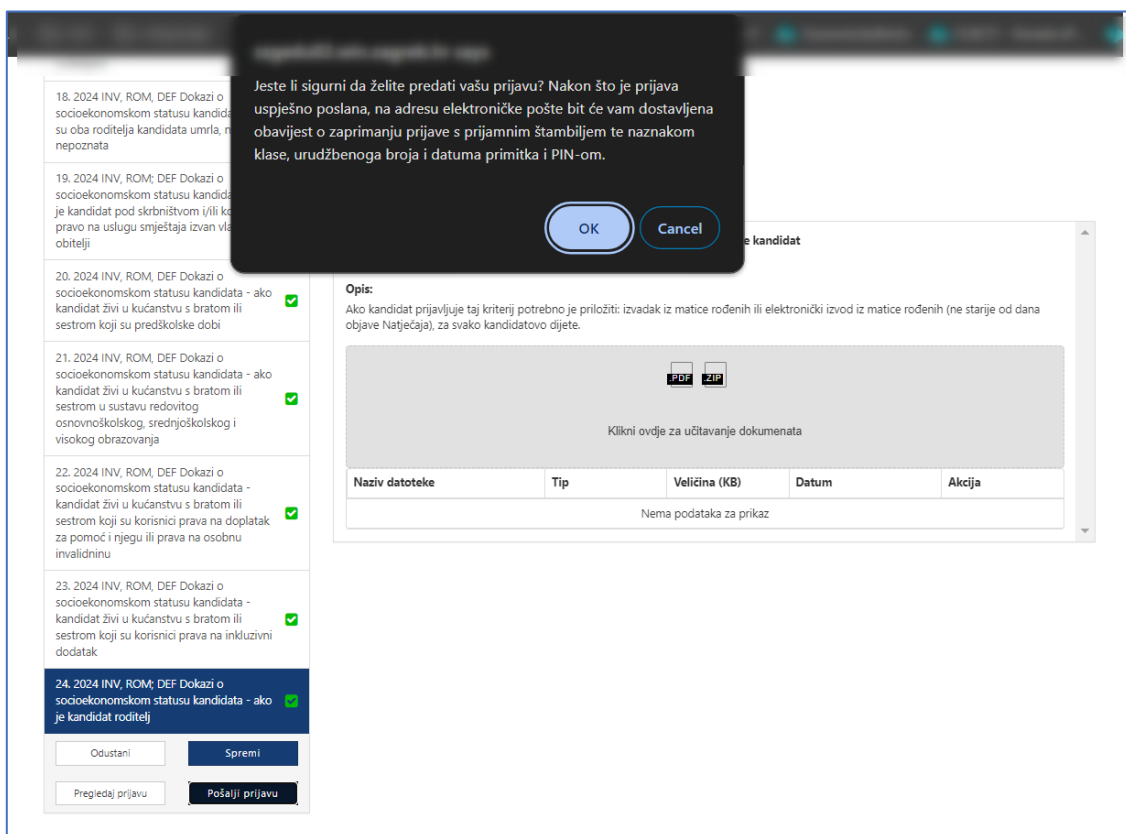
Jeste li sigurni da želite predati vašu prijavu? Nakon što je prijava uspješno poslana, na adresu elektroničke pošte bit će vam dostavljena obavijest o zaprimanju prijave s prijamnim štambiljem te naznakom klase, urudžbenoga broja i datuma primitka i PIN-om.

OK

Cancel

18. 2024 INV, ROM, DEF Dokazi o socioekonomskom statusu kandidata - ako su oba roditelja kandidata umrla, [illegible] nepoznata

19. 2024 INV, ROM; DEF Dokazi o socioekonomskom statusu kandidata - ako je kandidat pod skrbništvom i/ili ko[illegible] pravo na uslugu smještaja izvan vla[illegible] obitelji

20. 2024 INV, ROM, DEF Dokazi o socioekonomskom statusu kandidata - ako kandidat živi u kućanstvu s bratom ili sestrom koji su predškolske dobi

21. 2024 INV, ROM, DEF Dokazi o socioekonomskom statusu kandidata - ako kandidat živi u kućanstvu s bratom ili sestrom u sustavu redovitog osnovnoškolskog, srednjoškolskog i visokog obrazovanja

22. 2024 INV, ROM, DEF Dokazi o socioekonomskom statusu kandidata - kandidat živi u kućanstvu s bratom ili sestrom koji su korisnici prava na doplatak za pomoć i njegu ili prava na osobnu invalidninu

23. 2024 INV, ROM, DEF Dokazi o socioekonomskom statusu kandidata - kandidat živi u kućanstvu s bratom ili sestrom koji su korisnici prava na inkluzivni dodatak

24. 2024 INV, ROM; DEF Dokazi o socioekonomskom statusu kandidata - ako je kandidat roditelj

Odustani

Spremi

Pregledaj prijavu

Pošalji prijavu

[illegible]e kandidat

Opis:
Ako kandidat prijavljuje taj kriterij potrebno je priložiti: izvadak iz matice rođenih ili elektronički izvod iz matice rođenih (ne starije od dana objave Natječaja), za svako kandidatovo dijete.

.PDF .ZIP

Klikni ovdje za učitavanje dokumenata

| Naziv datoteke | Tip | Veličina (KB) | Datum | Akcija |
|---|---|---|---|---|
| Nema podataka za prikaz | | | | |